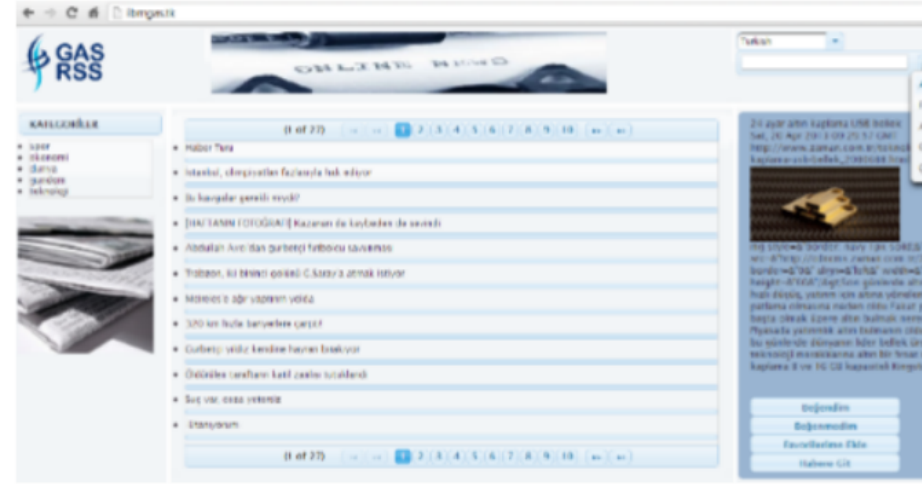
ibmgas.tk

GAS RSS

ONLINE READ

Turkish

KATEGORİLER

- spor
- ekonomi
- dünya
- gündem
- teknoloji

(1 of 27) 1 2 3 4 5 6 7 8 9 10

- Haber Tara
- İstanbul, olimpiyatları fazlasıyla hak ediyor
- Bu kavgalar gerekli miydi?
- [HAFTANIN FOTOĞRAFI] Kazanan da kaybeden de sevindi
- Abdullah Avcı'dan gurbetçi futbolcu savunması
- Trabzon, iki birinci golünü G.Saray'a atmak istiyor
- Mehmet'e ağır yaptırım yolda
- 320 km hızla bariyerlere çarptı!
- Gurbetçi yıldız kendine hayran bırakıyor
- Ödüllülere taraftarın katil zanlısı tutuklandı
- Suç var, ceza yetersiz
- Utanıyorum

(1 of 27) 1 2 3 4 5 6 7 8 9 10

24 ayar altın kaplama USB bellek
Sat, 20 Apr 2013 09:25:57 GMT
http://www.zaman.com.tr/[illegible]
kaplama-usb-bellek_2080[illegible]

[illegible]

Beğendim
Beğenmedim
Favorilerime Ekle
Habere Git